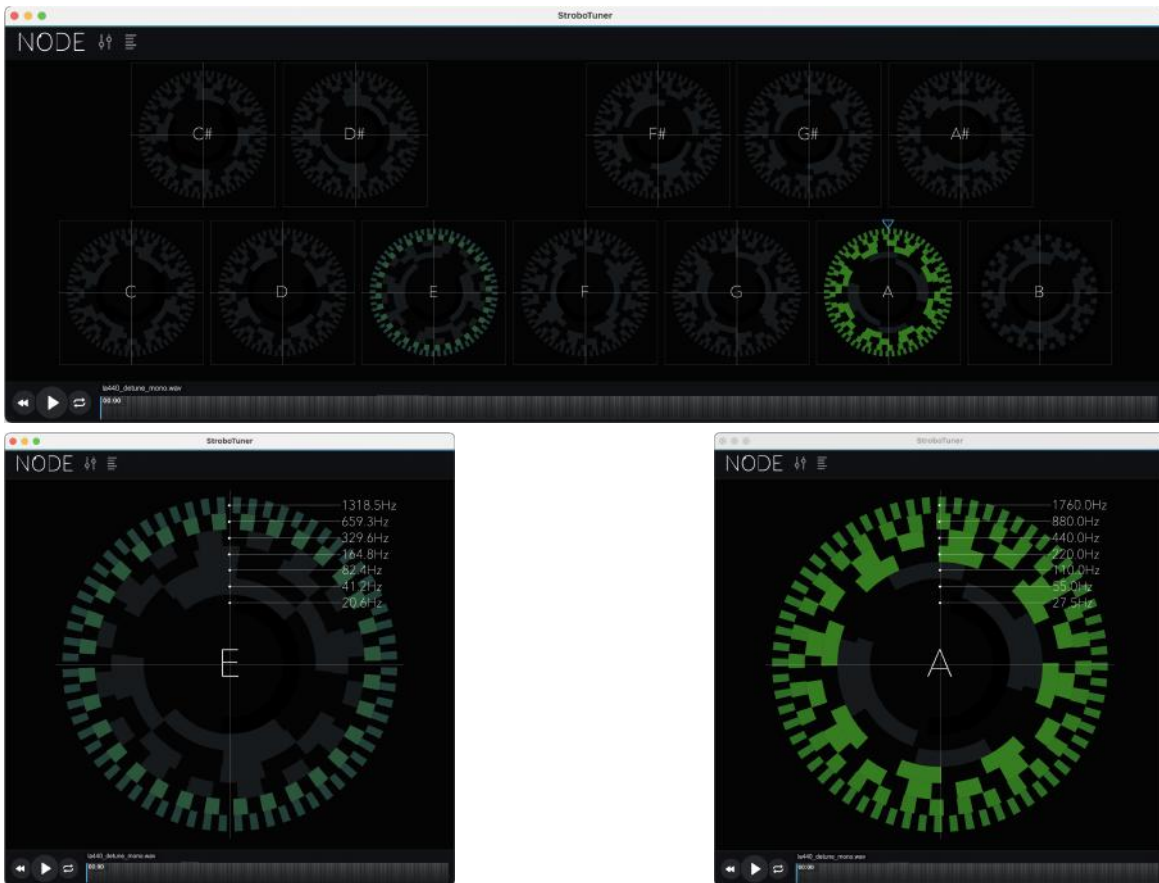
StroboTuner

NODE

C#
D#
F#
G#
A#
C
D
E
F
G
A
B

la440_detune_mono.wav
00:00

StroboTuner

NODE

1318.5Hz
659.3Hz
329.6Hz
164.8Hz
82.4Hz
41.2Hz
20.6Hz

E

la440_detune_mono.wav
00:00

StroboTuner

NODE

1760.0Hz
880.0Hz
440.0Hz
220.0Hz
110.0Hz
55.0Hz
27.5Hz

A

la440_detune_mono.wav
00:00